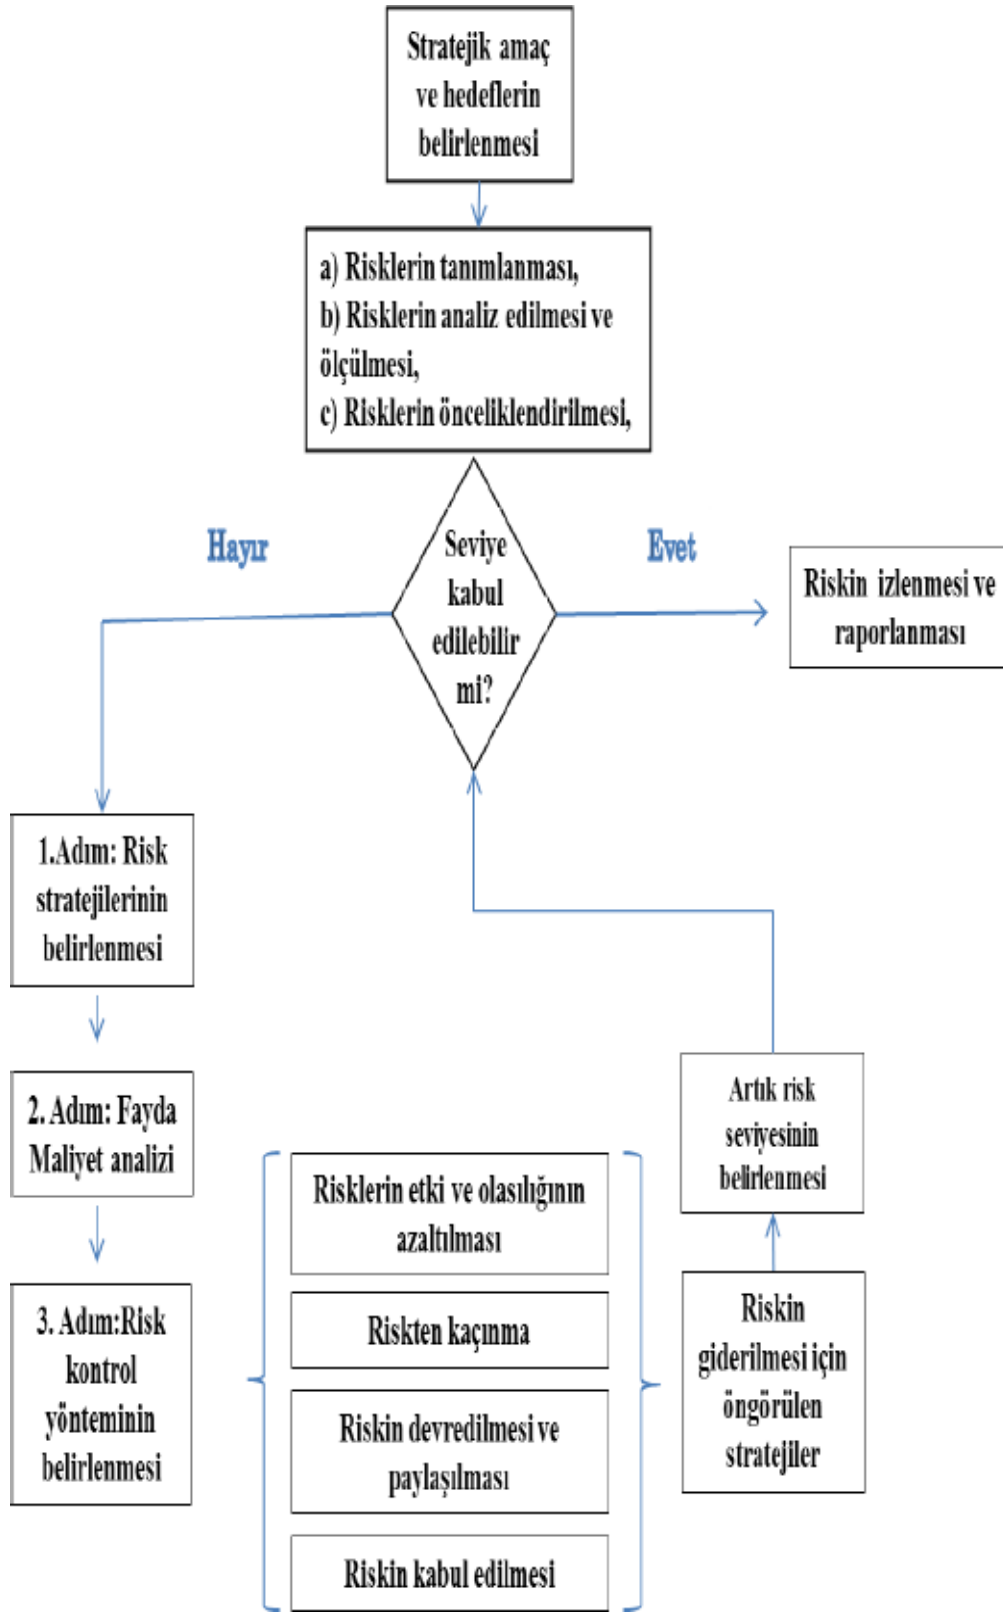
Stratejik amaç ve hedeflerin belirlenmesi

a) Risklerin tanımlanması,
b) Risklerin analiz edilmesi ve ölçülmesi,
c) Risklerin önceliklendirilmesi,

Hayır

Seviye kabul edilebilir mi?

Evet

Riskin izlenmesi ve raporlanması

1.Adım: Risk stratejilerinin belirlenmesi

2. Adım: Fayda Maliyet analizi

3. Adım:Risk kontrol yönteminin belirlenmesi

Risklerin etki ve olasılığının azaltılması

Riskten kaçınma

Riskin devredilmesi ve paylaşılması

Riskin kabul edilmesi

Artık risk seviyesinin belirlenmesi

Riskin giderilmesi için öngörülen stratejiler